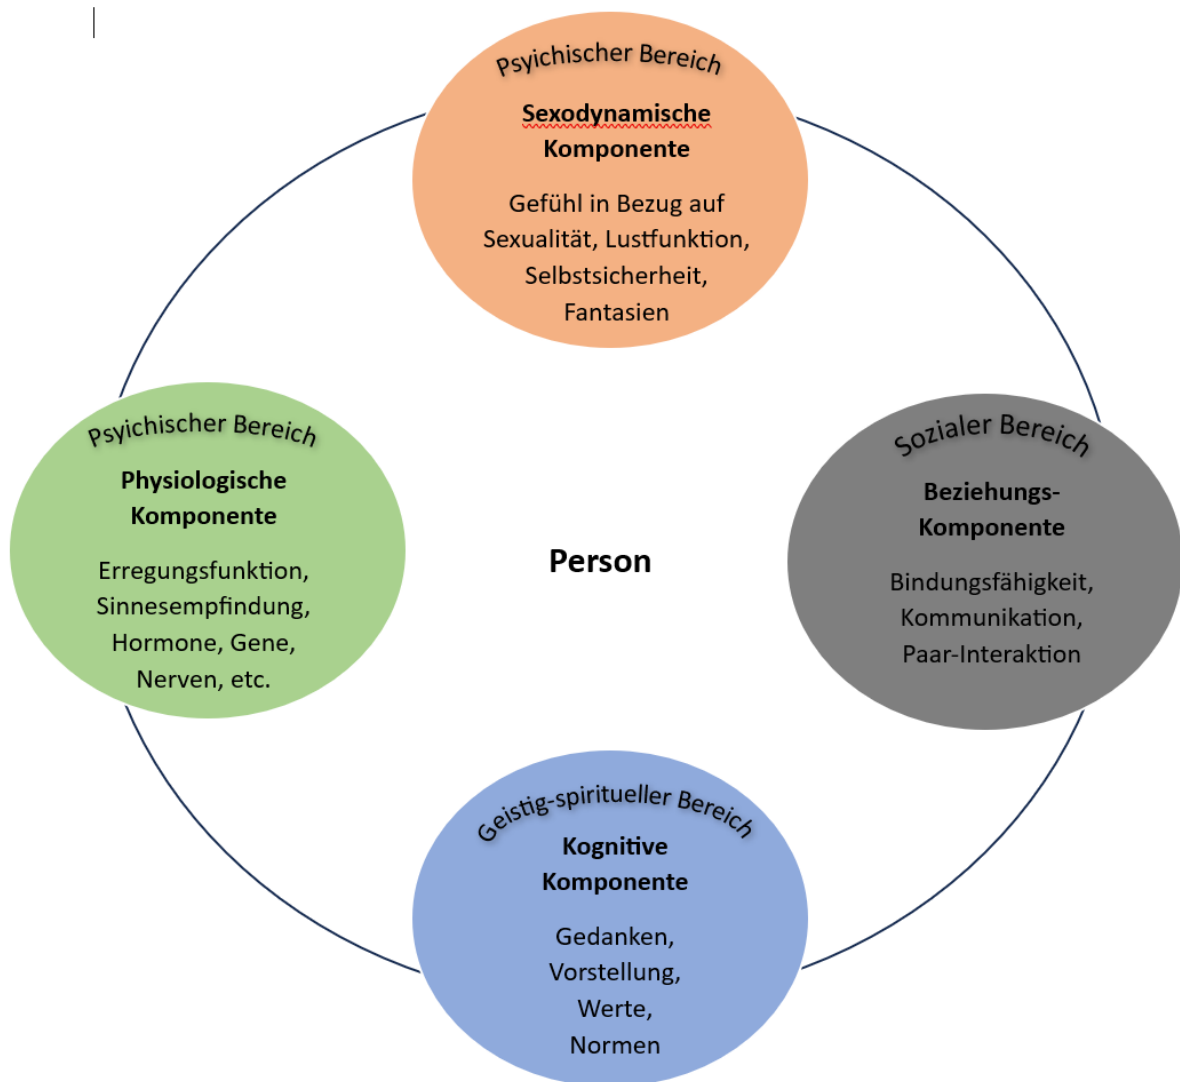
Psyichischer Bereich

Sexodynamische Komponente

Gefühl in Bezug auf Sexualität, Lustfunktion, Selbstsicherheit, Fantasien

Psyichischer Bereich

Physiologische Komponente

Erregungsfunktion, Sinnesempfindung, Hormone, Gene, Nerven, etc.

Person

Sozialer Bereich

Beziehungs-Komponente

Bindungsfähigkeit, Kommunikation, Paar-Interaktion

Geistig-spiritueller Bereich

Kognitive Komponente

Gedanken, Vorstellung, Werte, Normen